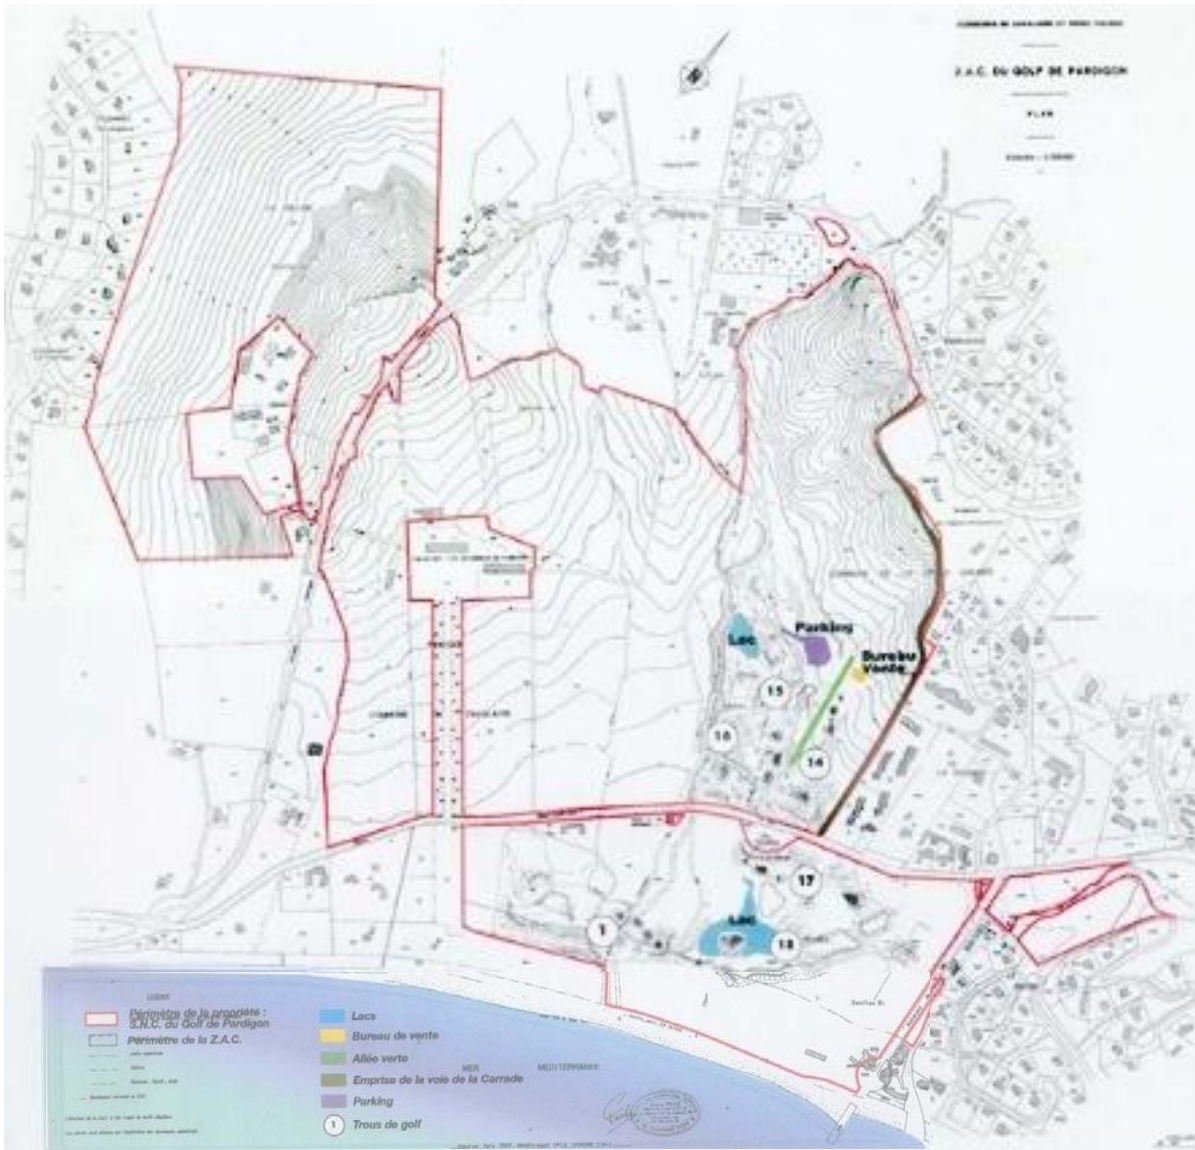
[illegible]

Z.A.C. DU GOLF DE PARDIGON

PLAN

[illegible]

Lac

Parking

Bureau vente

15

16

14

17

1

Lac

18

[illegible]

Périmètre de la propriété : S.N.C. du Golf de Pardigon

Périmètre de la Z.A.C.

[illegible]

Lacs

Bureau de vente

Allée verte

Emprise de la voie de la Carrade

Parking

1 Trous de golf

MER MEDITERRANEE

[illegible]